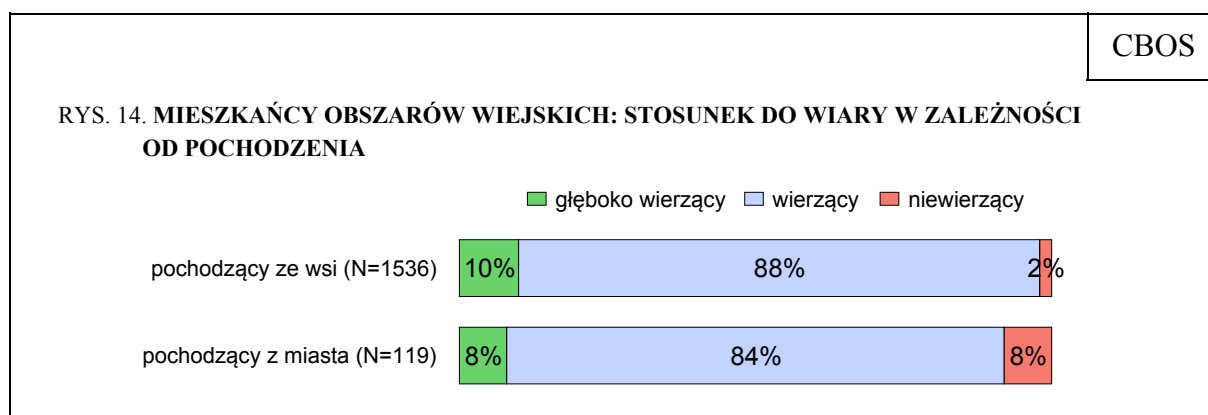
CBOS

RYS. 14. **MIESZKAŃCY OBSZARÓW WIEJSKICH: STOSUNEK DO WIARY W ZALEŻNOŚCI OD POCHODZENIA**

głęboko wierzący wierzący niewierzący

| | głęboko wierzący | wierzący | niewierzący |
|---|---|---|---|
| pochodzący ze wsi (N=1536) | 10% | 88% | 2% |
| pochodzący z miasta (N=119) | 8% | 84% | 8% |